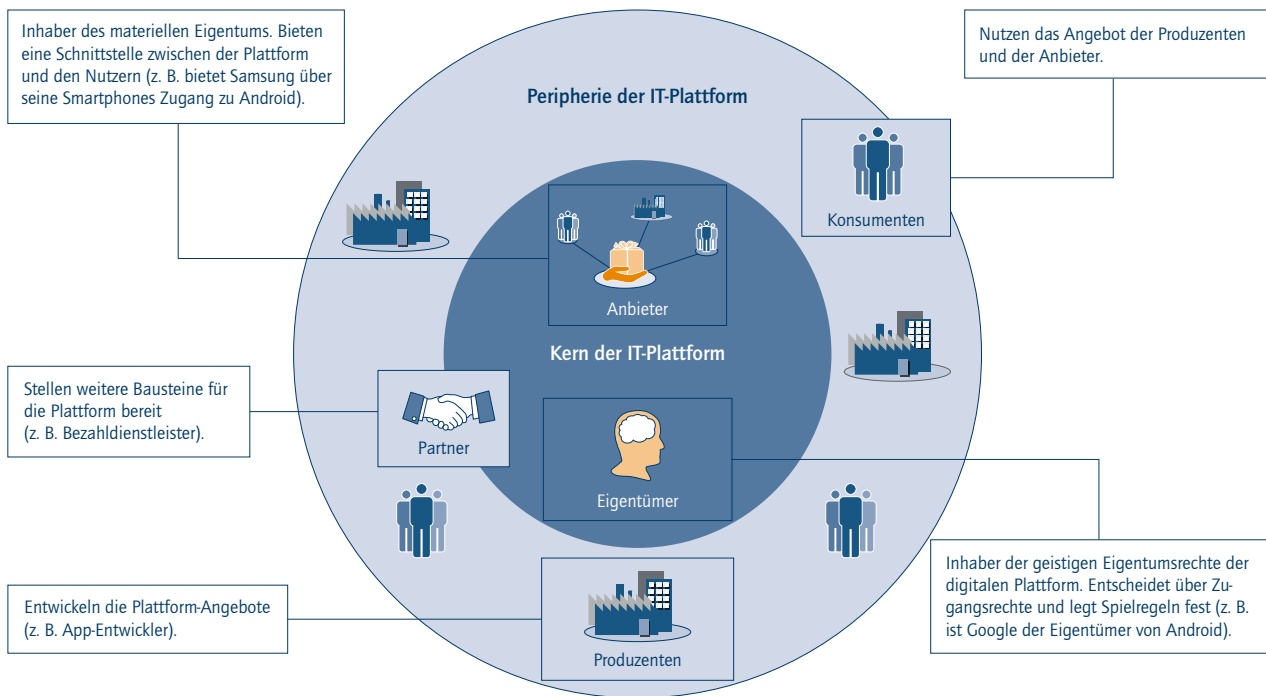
Inhaber des materiellen Eigentums. Bieten eine Schnittstelle zwischen der Plattform und den Nutzern (z. B. bietet Samsung über seine Smartphones Zugang zu Android).

Nutzen das Angebot der Produzenten und der Anbieter.

Peripherie der IT-Plattform

Konsumenten

Anbieter

Kern der IT-Plattform

Stellen weitere Bausteine für die Plattform bereit (z. B. Bezahldienstleister).

Partner

Eigentümer

Inhaber der geistigen Eigentumsrechte der digitalen Plattform. Entscheidet über Zugangsrechte und legt Spielregeln fest (z. B. ist Google der Eigentümer von Android).

Entwickeln die Plattform-Angebote (z. B. App-Entwickler).

Produzenten